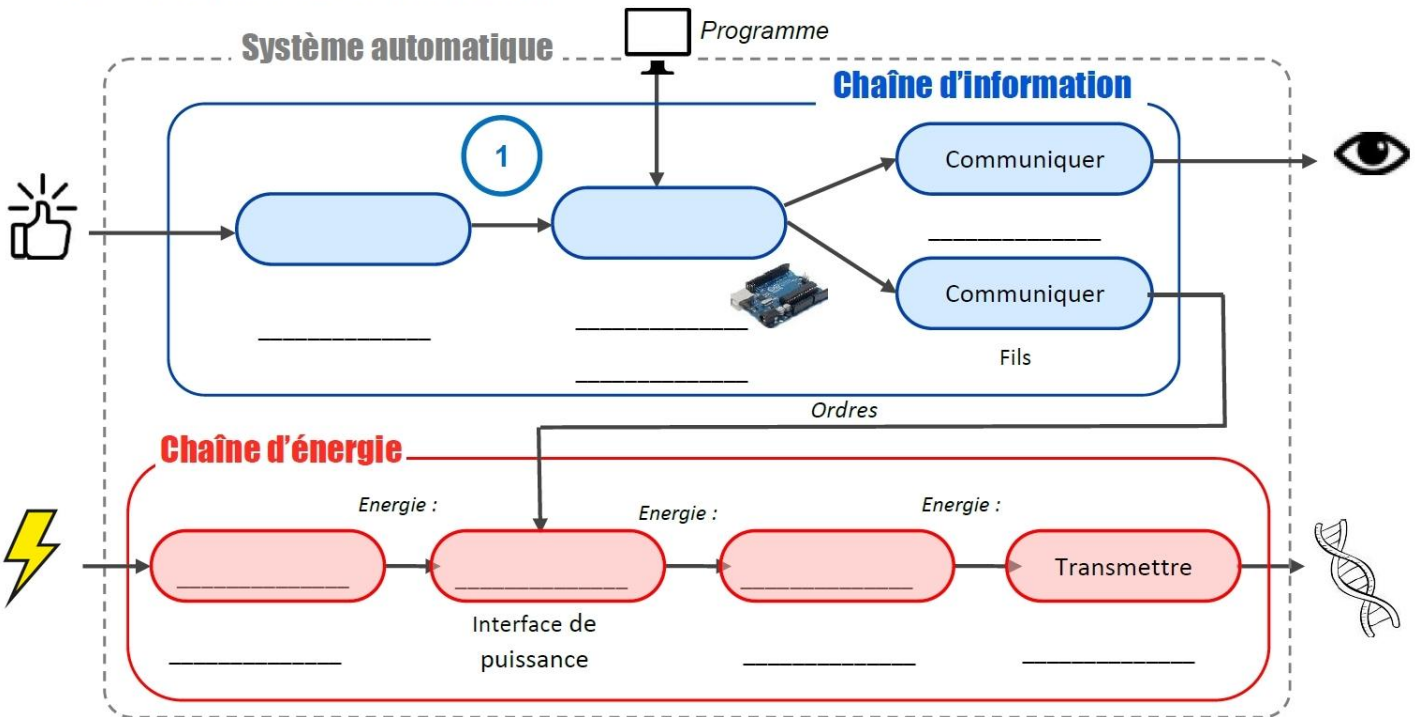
Système automatique

Programme

Chaîne d'information

1

Communiquer

_____________

Communiquer

_____________

_____________

_____________

Fils

Ordres

Chaîne d'énergie

Energie :

Energie :

Energie :

_____________

_____________

_____________

Transmettre

Interface de puissance

_____________

_____________

_____________